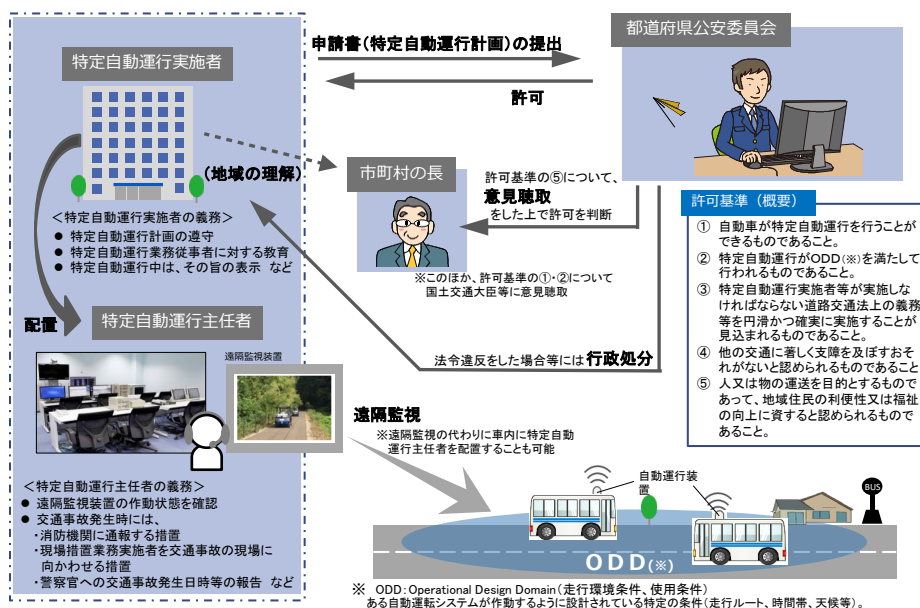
特定自動運行実施者

申請書（特定自動運行計画）の提出

許可

都道府県公安委員会

（地域の理解）

市町村の長

許可基準の⑤について、
意見聴取
をした上で許可を判断

※このほか、許可基準の①・②について国土交通大臣等に意見聴取

許可基準（概要）
① 自動車が特定自動運行を行うことができるものであること。
② 特定自動運行がODD（※）を満たして行われるものであること。
③ 特定自動運行実施者等が実施しなければならない道路交通法上の義務等を円滑かつ確実に実施することが見込まれるものであること。
④ 他の交通に著しく支障を及ぼすおそれがないと認められるものであること。
⑤ 人又は物の運送を目的とするものであって、地域住民の利便性又は福祉の向上に資すると認められるものであること。

＜特定自動運行実施者の義務＞
● 特定自動運行計画の遵守
● 特定自動運行業務従事者に対する教育
● 特定自動運行中は、その旨の表示 など

配置

特定自動運行主任者

遠隔監視装置

法令違反をした場合等には 行政処分

遠隔監視
※遠隔監視の代わりに車内に特定自動運行主任者を配置することも可能

自動運行装置

BUS

ODD（※）

＜特定自動運行主任者の義務＞
● 遠隔監視装置の作動状態を確認
● 交通事故発生時には、
・消防機関に通報する措置
・現場措置業務実施者を交通事故の現場に向かわせる措置
・警察官への交通事故発生日時等の報告 など

※ ODD：Operational Design Domain（走行環境条件、使用条件）
ある自動運転システムが作動するように設計されている特定の条件（走行ルート、時間帯、天候等）。